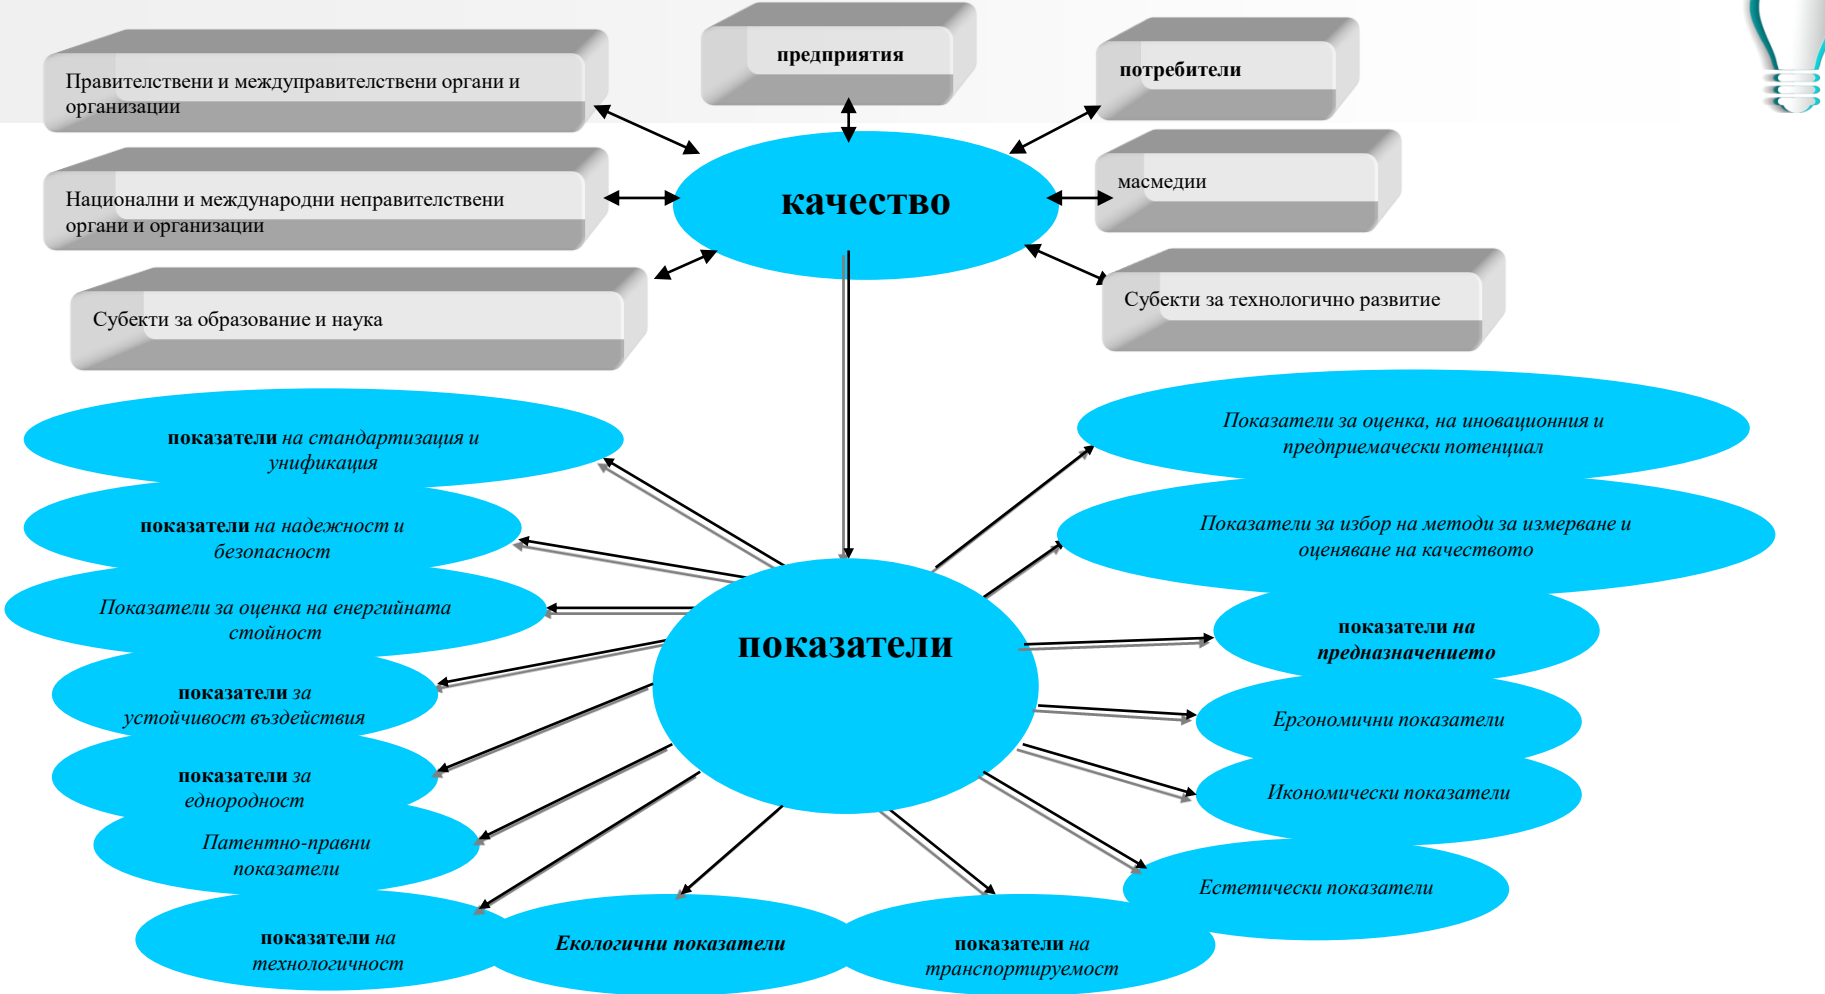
предприятия

Правителствени и междуправителствени органи и организации

потребители

Национални и международни неправителствени органи и организации

качество

масмедии

Субекти за образование и наука

Субекти за технологично развитие

показатели на стандартизация и унификация

Показатели за оценка, на иновационния и предприемачески потенциал

показатели на надежност и безопасност

Показатели за избор на методи за измерване и оценяване на качеството

Показатели за оценка на енергийната стойност

показатели

показатели на предназначението

показатели за устойчивост въздействия

Ергономични показатели

показатели за еднородност

Икономически показатели

Патентно-правни показатели

Естетически показатели

показатели на технологичност

Екологични показатели

показатели на транспортируемост